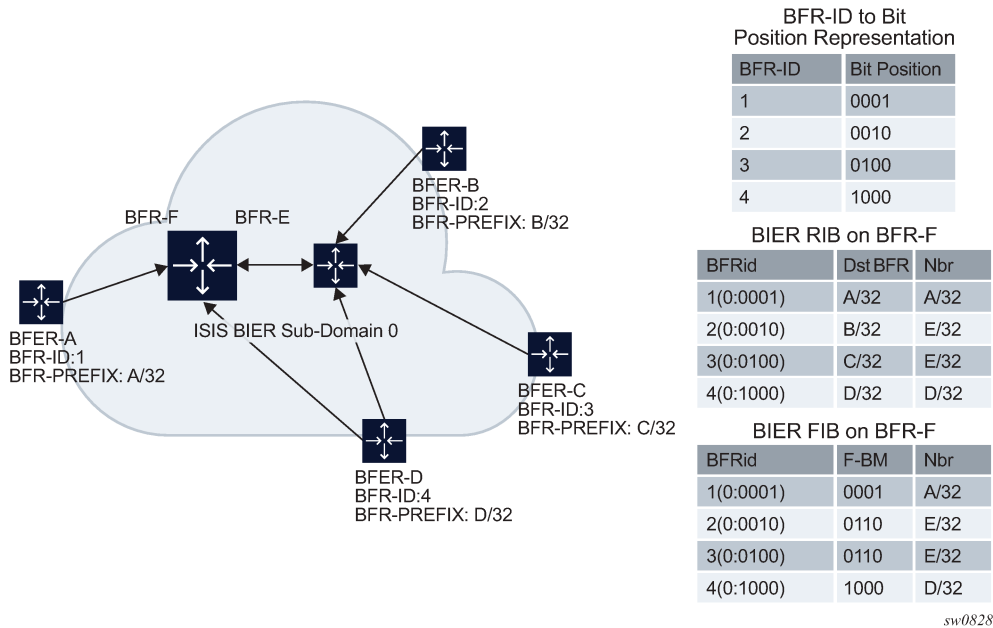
BFER-B
BFR-ID:2
BFR-PREFIX: B/32

BFR-F

BFR-E

BFER-A
BFR-ID:1
BFR-PREFIX: A/32

ISIS BIER Sub-Domain 0

BFER-C
BFR-ID:3
BFR-PREFIX: C/32

BFER-D
BFR-ID:4
BFR-PREFIX: D/32

BFR-ID to Bit
Position Representation

| BFR-ID | Bit Position |
|---|---|
| 1 | 0001 |
| 2 | 0010 |
| 3 | 0100 |
| 4 | 1000 |

BIER RIB on BFR-F

| BFRid | Dst BFR | Nbr |
|---|---|---|
| 1(0:0001) | A/32 | A/32 |
| 2(0:0010) | B/32 | E/32 |
| 3(0:0100) | C/32 | E/32 |
| 4(0:1000) | D/32 | D/32 |

BIER FIB on BFR-F

| BFRid | F-BM | Nbr |
|---|---|---|
| 1(0:0001) | 0001 | A/32 |
| 2(0:0010) | 0110 | E/32 |
| 3(0:0100) | 0110 | E/32 |
| 4(0:1000) | 1000 | D/32 |

sw0828